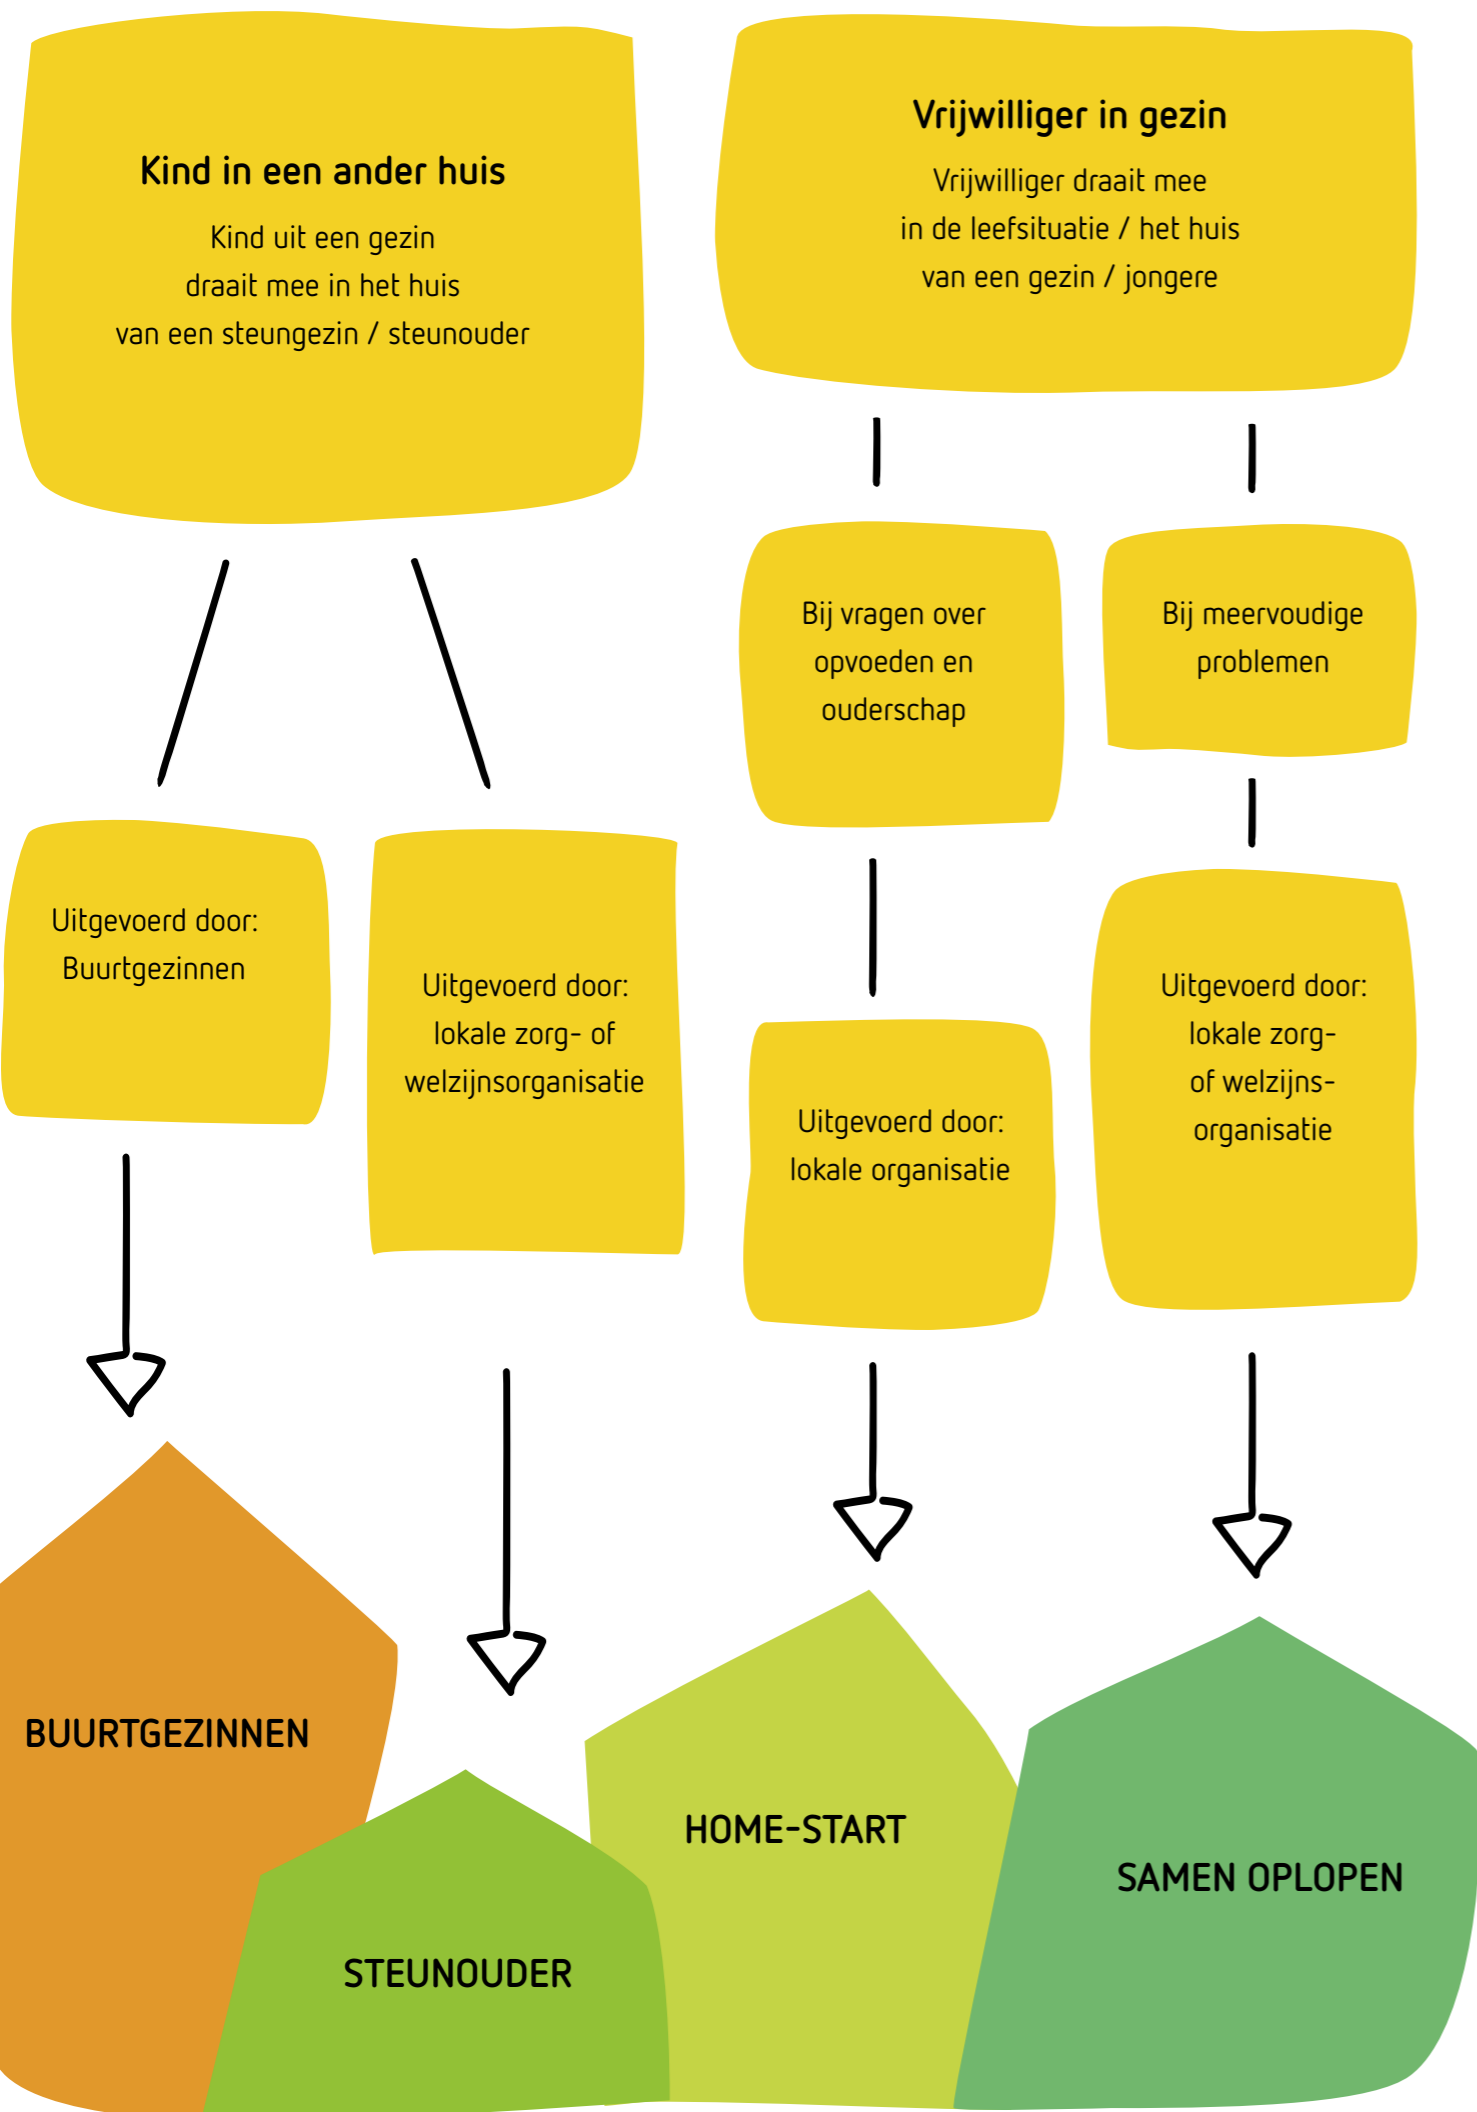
Kind in een ander huis

Kind uit een gezin draait mee in het huis van een steungezin / steunouder

Vrijwilliger in gezin

Vrijwilliger draait mee in de leefsituatie / het huis van een gezin / jongere

Bij vragen over opvoeden en ouderschap

Bij meervoudige problemen

Uitgevoerd door: Buurtgezinnen

Uitgevoerd door: lokale zorg- of welzijnsorganisatie

Uitgevoerd door: lokale organisatie

Uitgevoerd door: lokale zorg- of welzijns-organisatie

BUURTGEZINNEN

STEUNOUDER

HOME-START

SAMEN OPLOPEN